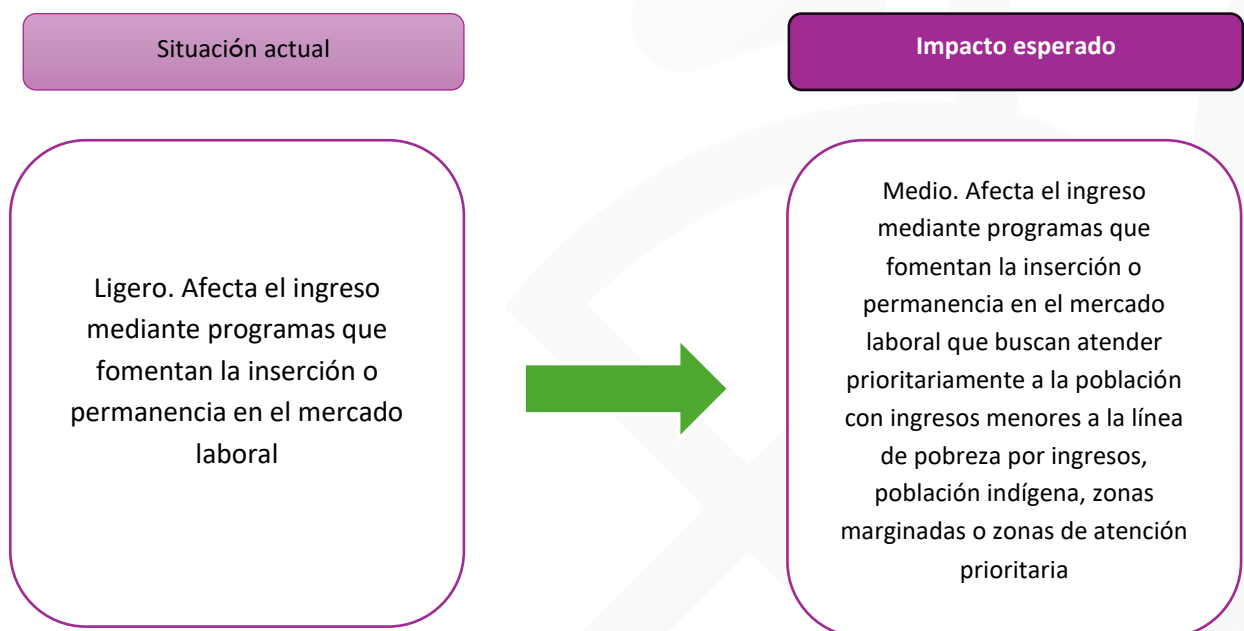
Situación actual

Impacto esperado

Ligero. Afecta el ingreso mediante programas que fomentan la inserción o permanencia en el mercado laboral

Medio. Afecta el ingreso mediante programas que fomentan la inserción o permanencia en el mercado laboral que buscan atender prioritariamente a la población con ingresos menores a la línea de pobreza por ingresos, población indígena, zonas marginadas o zonas de atención prioritaria